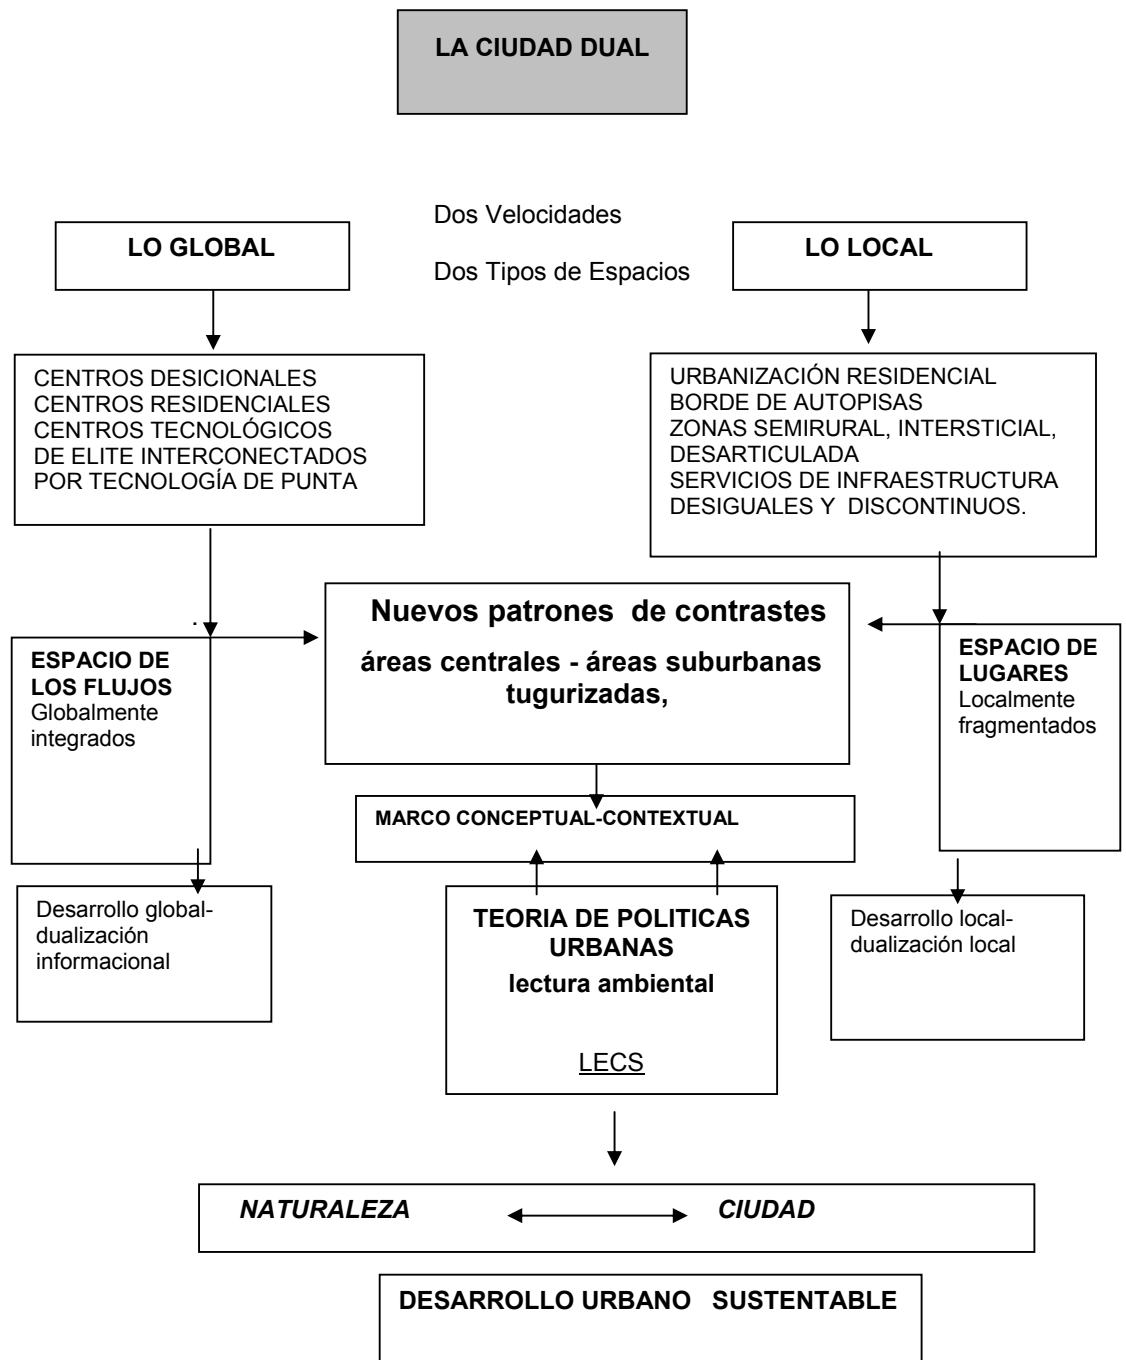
LA CIUDAD DUAL

Dos Velocidades

Dos Tipos de Espacios

LO GLOBAL

LO LOCAL

CENTROS DESICIONALES
CENTROS RESIDENCIALES
CENTROS TECNOLÓGICOS
DE ELITE INTERCONECTADOS
POR TECNOLOGÍA DE PUNTA

URBANIZACIÓN RESIDENCIAL
BORDE DE AUTOPISAS
ZONAS SEMIRURAL, INTERSTICIAL, DESARTICULADA
SERVICIOS DE INFRAESTRUCTURA DESIGUALES Y DISCONTINUOS.

ESPACIO DE LOS FLUJOS
Globalmente integrados

Nuevos patrones de contrastes
áreas centrales - áreas suburbanas tugurizadas,

ESPACIO DE LUGARES
Localmente fragmentados

MARCO CONCEPTUAL-CONTEXTUAL

Desarrollo global-dualización informacional

TEORIA DE POLITICAS URBANAS
lectura ambiental

LECS

Desarrollo local-dualización local

NATURALEZA CIUDAD

DESARROLLO URBANO SUSTENTABLE